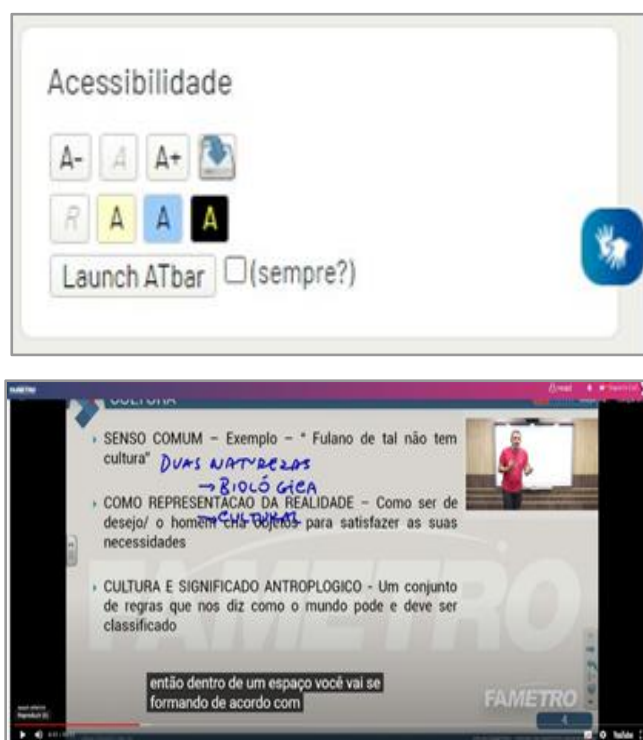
Acessibilidade

A- A A+

R A A A

Launch ATbar (sempre?)

FAMETRO

CULTURA

SENSO COMUM – Exemplo – " Fulano de tal não tem cultura" DUAS NATUREZAS → BIOLÓGICA → CULTURAL

COMO REPRESENTACAO DA REALIDADE – Como ser de desejo/ o homem cria objetos para satisfazer as suas necessidades

CULTURA E SIGNIFICADO ANTROPLOGICO - Um conjunto de regras que nos diz como o mundo pode e deve ser classificado

então dentro de um espaço você vai se formando de acordo com

FAMETRO

4

FAMETRO

YouTube